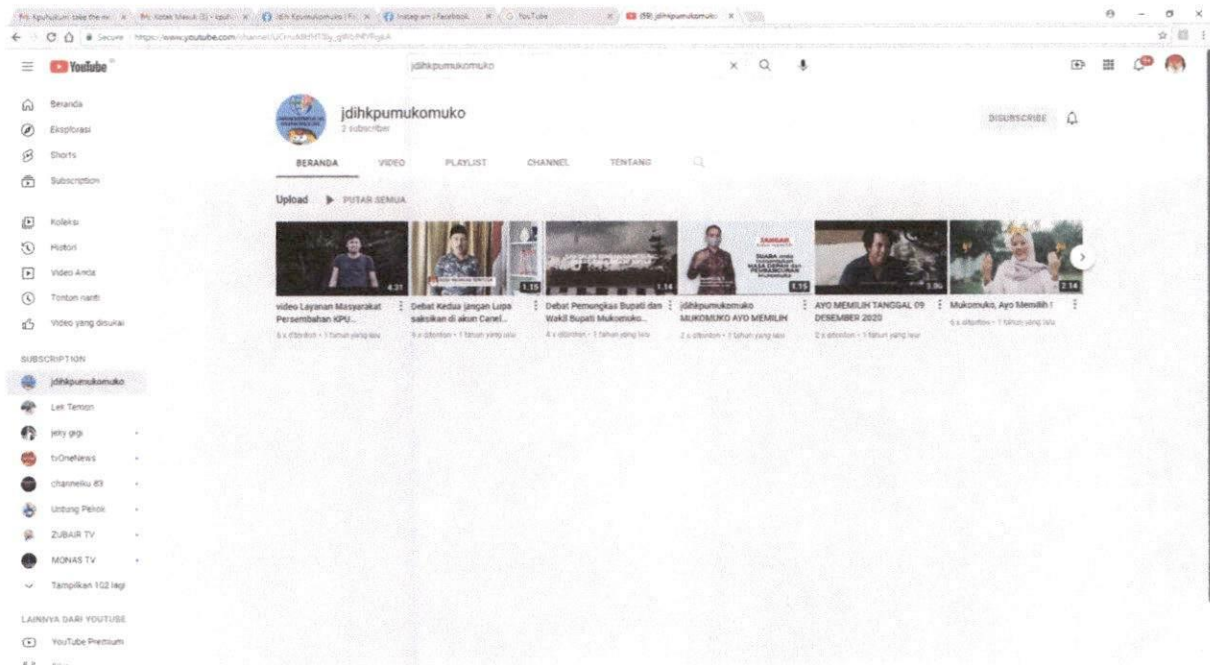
YouTube

jdihkpumukomuko

Beranda
Eksplorasi
Shorts
Subscription

Koleksi
Histori
Video Anda
Tonton nanti
Video yang disukai

SUBSCRIPTION
jdihkpumukomuko
Lek Temon
jeky gigi
tvOneNews
channelku 83
Untung Pekok
ZUBAIR TV
MONAS TV
Tampilkan 102 lagi

LAINNYA DARI YOUTUBE
YouTube Premium

jdihkpumukomuko
2 subscriber

DISUBSCRIBE

BERANDA VIDEO PLAYLIST CHANNEL TENTANG

Upload ▶ PUTAR SEMUA

4:31
video Layanan Masyarakat Persembahan KPU...
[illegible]

1:15
Debat Kedua jangan Lupa saksikan di akun Canel...
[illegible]

1:14
Debat Pemungkas Bupati dan Wakil Bupati Mukomuko...
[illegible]

1:15
jdihkpumukomuko MUKOMUKO AYO MEMILIH
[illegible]

3:06
AYO MEMILIH TANGGAL 09 DESEMBER 2020
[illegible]

2:14
Mukomuko, Ayo Memilih !
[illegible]